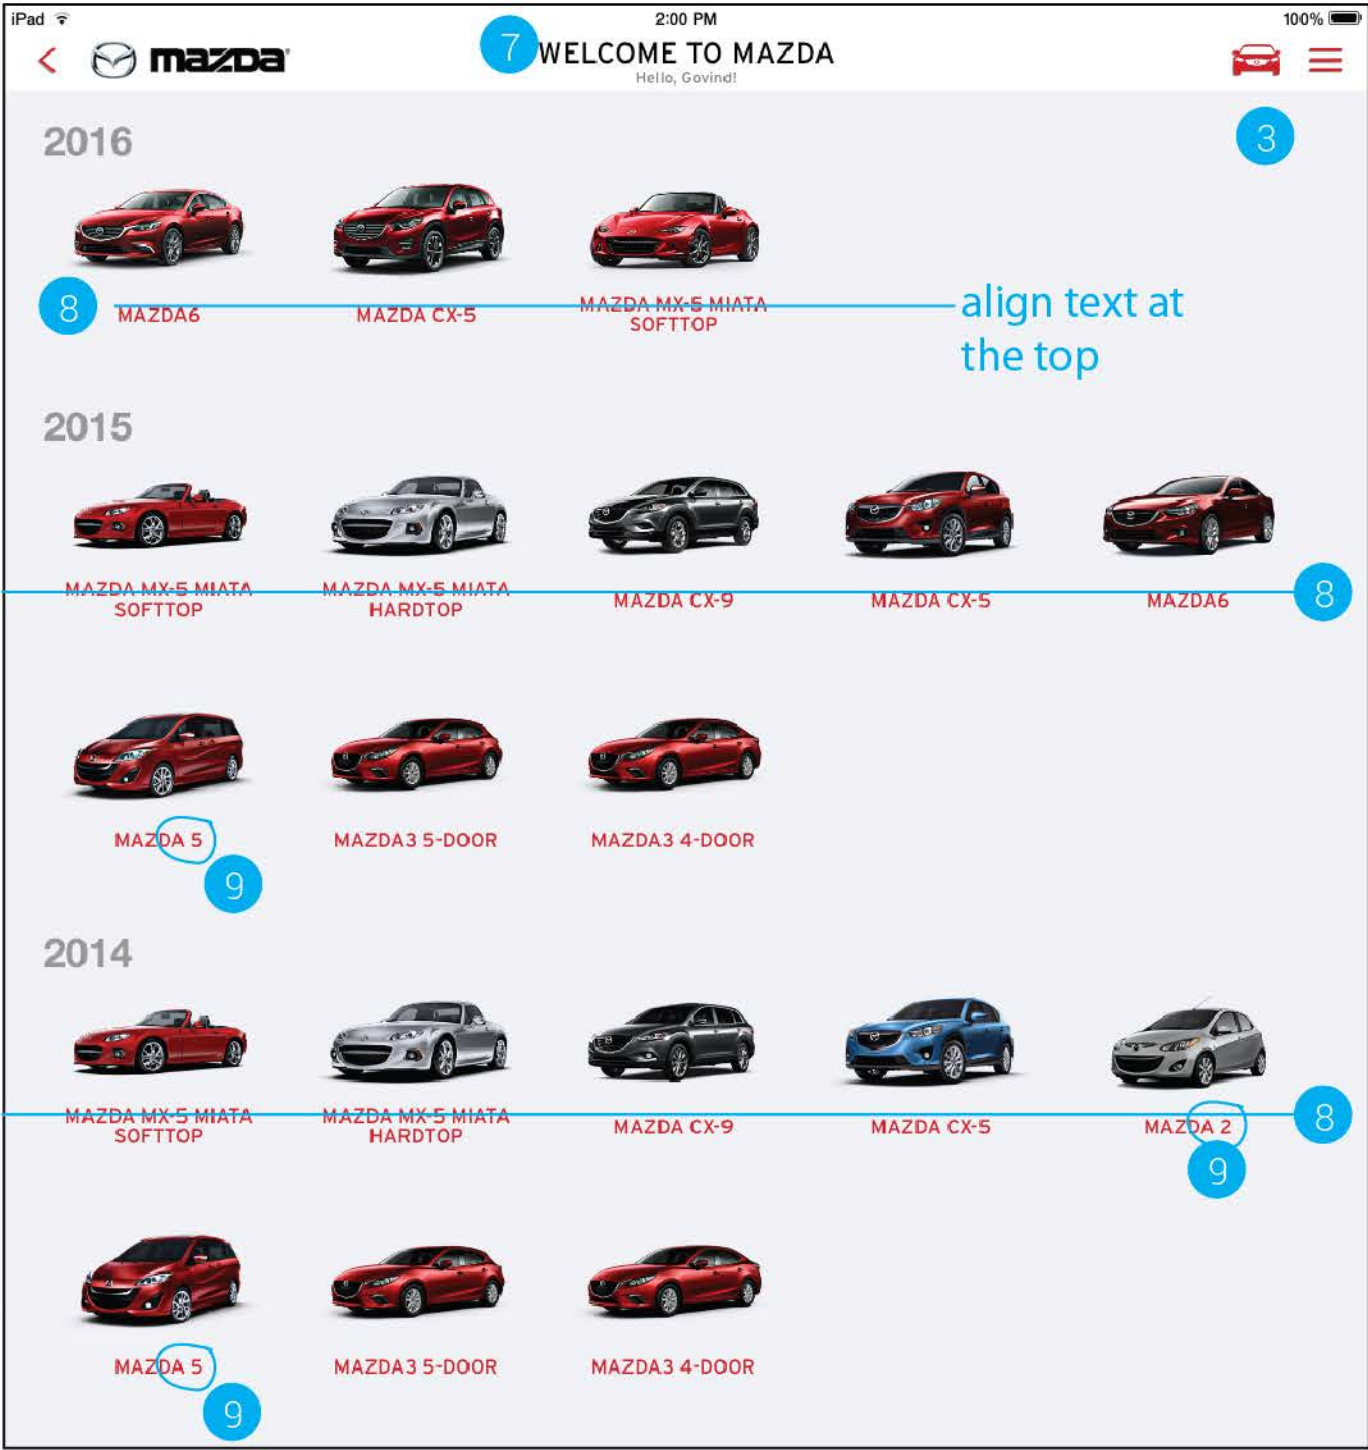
iPad
2:00 PM
100%

mazda

7 WELCOME TO MAZDA
Hello, Govind!

3

2016

8

MAZDA6
MAZDA CX-5
MAZDA MX-5 MIATA SOFTTOP

align text at the top

2015

MAZDA MX-5 MIATA SOFTTOP
MAZDA MX-5 MIATA HARDTOP
MAZDA CX-9
MAZDA CX-5
MAZDA6

8

MAZDA 5

9

MAZDA3 5-DOOR
MAZDA3 4-DOOR

2014

MAZDA MX-5 MIATA SOFTTOP
MAZDA MX-5 MIATA HARDTOP
MAZDA CX-9
MAZDA CX-5
MAZDA 2

8

9

MAZDA 5

9

MAZDA3 5-DOOR
MAZDA3 4-DOOR